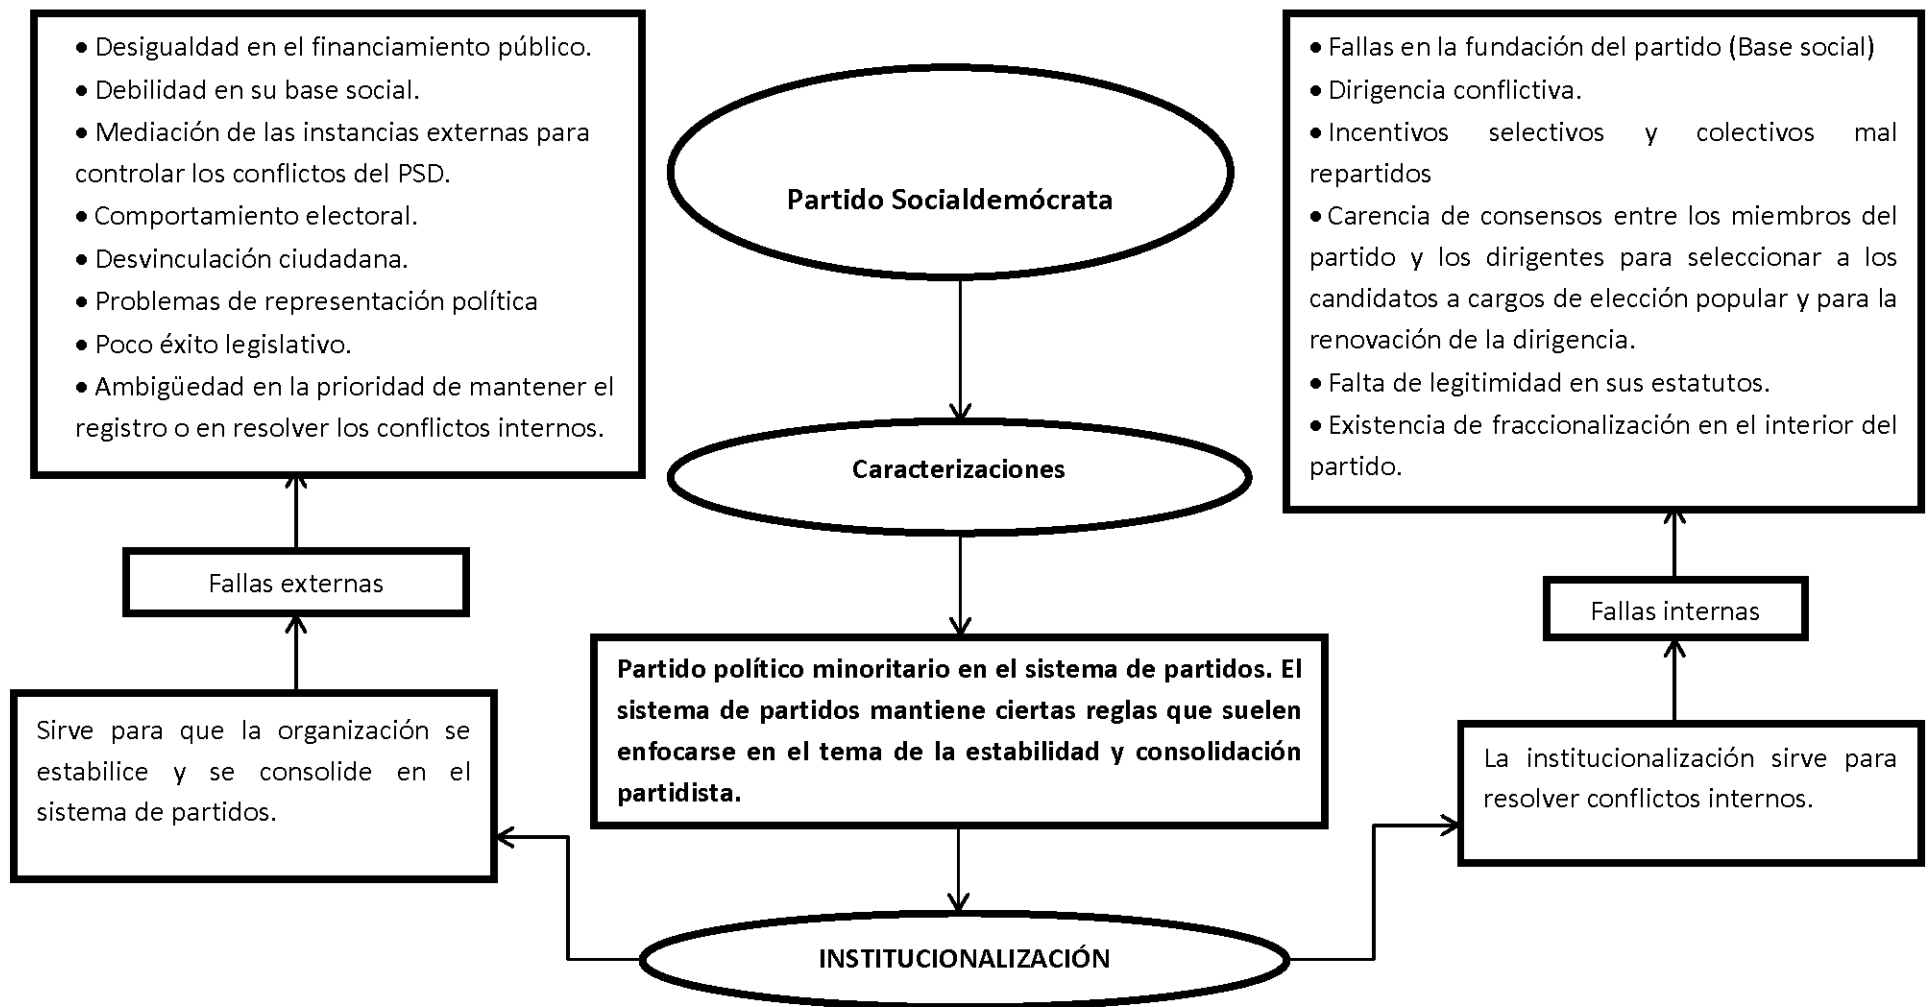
• Desigualdad en el financiamiento público.
• Debilidad en su base social.
• Mediación de las instancias externas para controlar los conflictos del PSD.
• Comportamiento electoral.
• Desvinculación ciudadana.
• Problemas de representación política
• Poco éxito legislativo.
• Ambigüedad en la prioridad de mantener el registro o en resolver los conflictos internos.

Partido Socialdemócrata

• Fallas en la fundación del partido (Base social)
• Dirigencia conflictiva.
• Incentivos selectivos y colectivos mal repartidos
• Carencia de consensos entre los miembros del partido y los dirigentes para seleccionar a los candidatos a cargos de elección popular y para la renovación de la dirigencia.
• Falta de legitimidad en sus estatutos.
• Existencia de fraccionalización en el interior del partido.

Caracterizaciones

Fallas externas

Fallas internas

Partido político minoritario en el sistema de partidos. El sistema de partidos mantiene ciertas reglas que suelen enfocarse en el tema de la estabilidad y consolidación partidista.

Sirve para que la organización se estabilice y se consolide en el sistema de partidos.

La institucionalización sirve para resolver conflictos internos.

INSTITUCIONALIZACIÓN